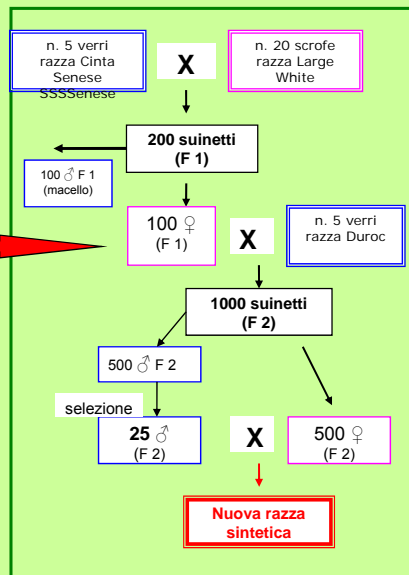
n. 5 verri razza Cinta Senese SSSSenese

X

n. 20 scrofe razza Large White

200 suinetti (F 1)

100 ♂ F 1 (macello)

100 ♀ (F 1)

X

n. 5 verri razza Duroc

1000 suinetti (F 2)

500 ♂ F 2

selezione

25 ♂ (F 2)

X

500 ♀ (F 2)

Nuova razza sintetica